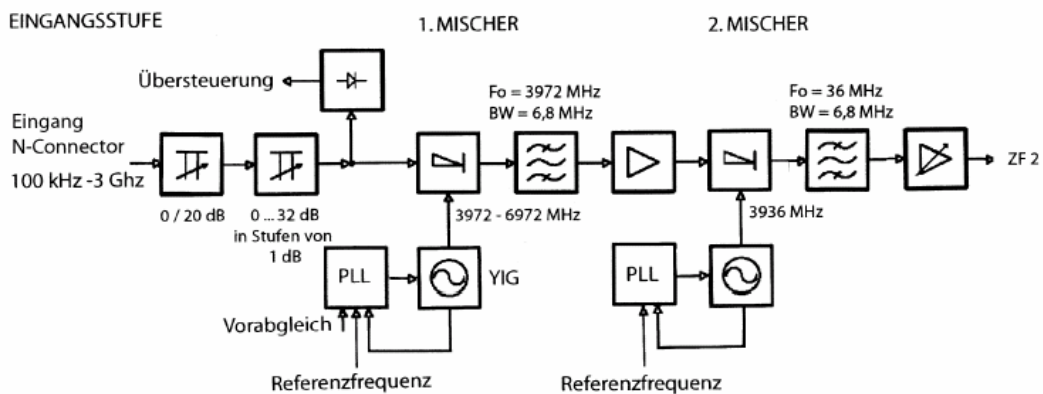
EINGANGSSTUFE

1. MISCHER

2. MISCHER

Übersteuerung

Eingang
N-Connector
100 kHz -3 Ghz

0 / 20 dB

0 ... 32 dB
in Stufen von
1 dB

Fo = 3972 MHz
BW = 6,8 MHz

3972 - 6972 MHz

PLL

YIG

Vorabgleich

Referenzfrequenz

Fo = 36 MHz
BW = 6,8 MHz

3936 MHz

PLL

Referenzfrequenz

ZF 2